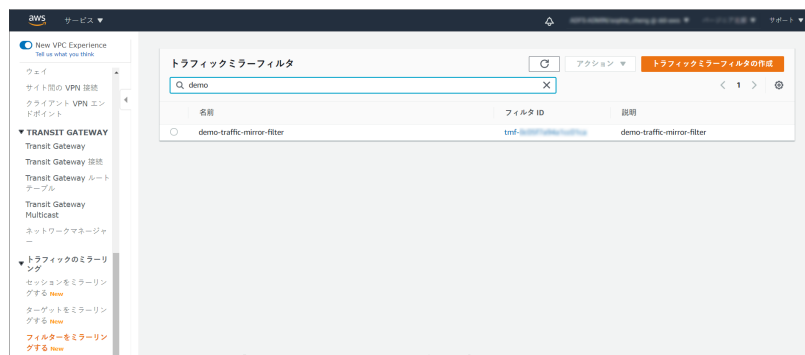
aws サービス ▼

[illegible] ▼ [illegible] ▼ サポート ▼

New VPC Experience
Tell us what you think

ウェイ

サイト間の VPN 接続

クライアント VPN エンドポイント

▼ TRANSIT GATEWAY

Transit Gateway

Transit Gateway 接続

Transit Gateway ルートテーブル

Transit Gateway Multicast

ネットワークマネージャー

▼ トラフィックのミラーリング

セッションをミラーリングする New

ターゲットをミラーリングする New

フィルターをミラーリングする New

トラフィックミラーフィルタ

アクション ▼

トラフィックミラーフィルタの作成

demo

< 1 >

| 名前 | フィルタ ID | 説明 |
|---|---|---|
| demo-traffic-mirror-filter | tmf-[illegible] | demo-traffic-mirror-filter |